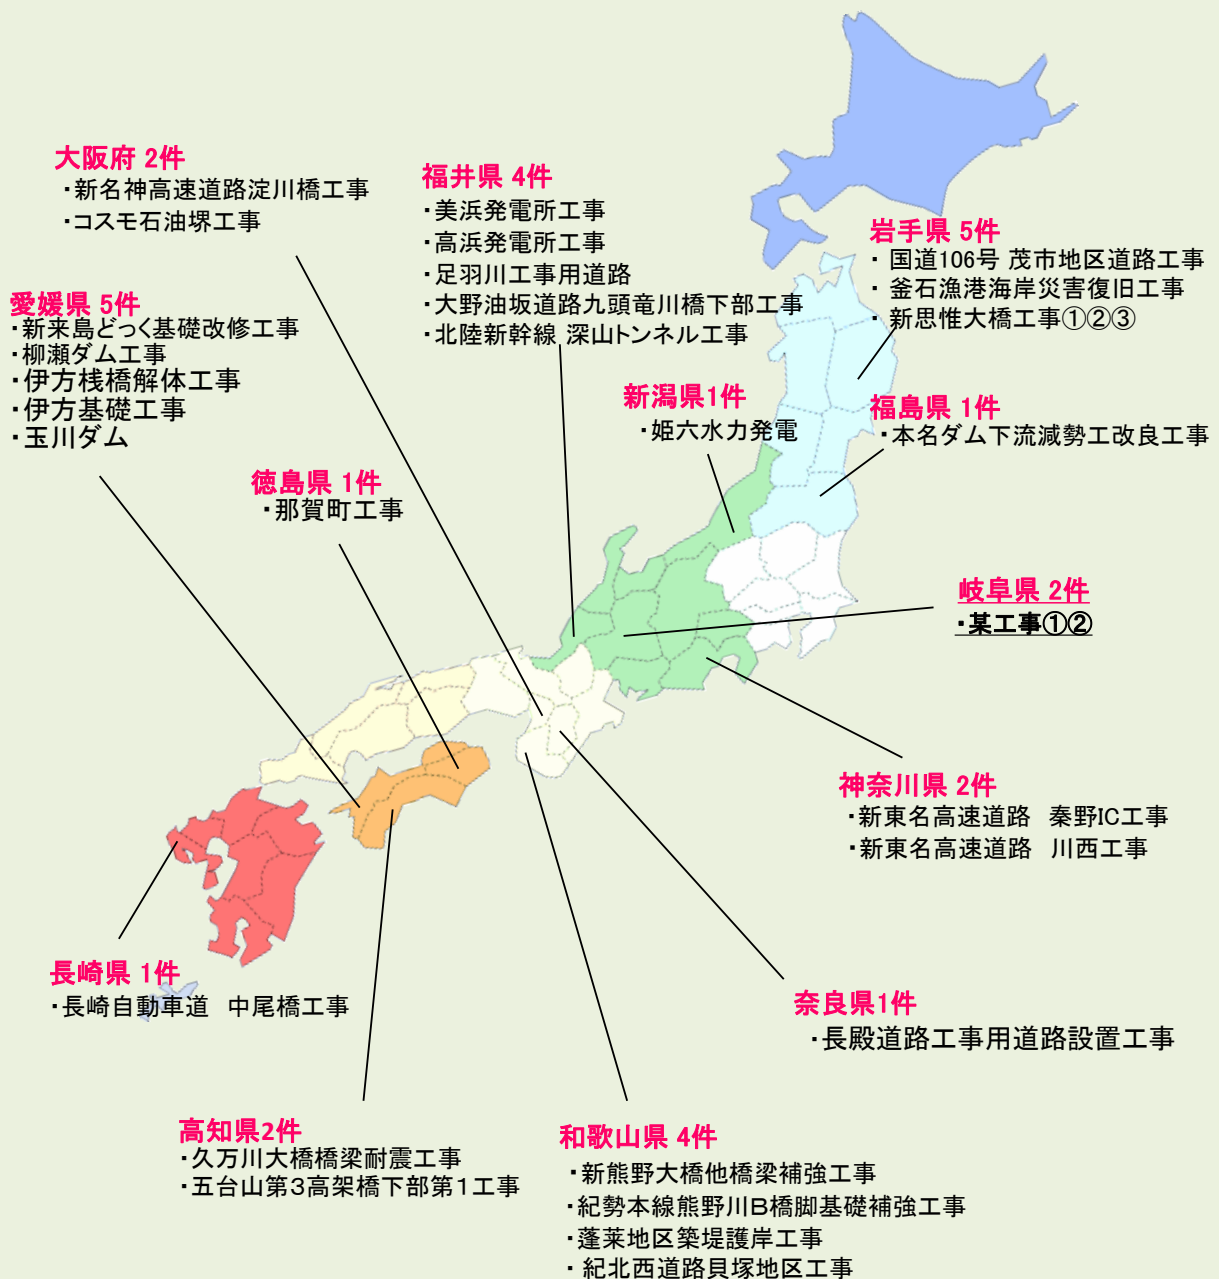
大阪府 2件
・新名神高速道路淀川橋工事
・コスモ石油堺工事

福井県 4件
・美浜発電所工事
・高浜発電所工事
・足羽川工事用道路
・大野油坂道路九頭竜川橋下部工事
・北陸新幹線 深山トンネル工事

岩手県 5件
・国道106号 茂市地区道路工事
・釜石漁港海岸災害復旧工事
・新思惟大橋工事①②③

愛媛県 5件
・新来島どっく基礎改修工事
・柳瀬ダム工事
・伊方桟橋解体工事
・伊方基礎工事
・玉川ダム

新潟県1件
・姫六水力発電

福島県 1件
・本名ダム下流減勢工改良工事

徳島県 1件
・那賀町工事

岐阜県 2件
・某工事①②

神奈川県 2件
・新東名高速道路 秦野IC工事
・新東名高速道路 川西工事

長崎県 1件
・長崎自動車道 中尾橋工事

奈良県1件
・長殿道路工事用道路設置工事

高知県2件
・久万川大橋橋梁耐震工事
・五台山第3高架橋下部第1工事

和歌山県 4件
・新熊野大橋他橋梁補強工事
・紀勢本線熊野川B橋脚基礎補強工事
・蓬莱地区築堤護岸工事
・紀北西道路貝塚地区工事